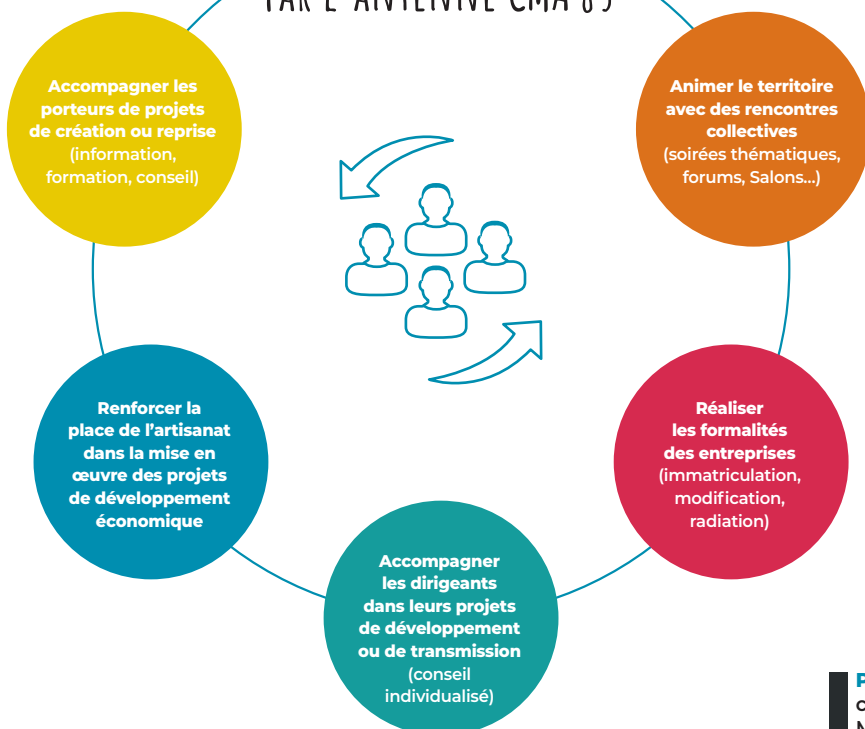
PAR L'ANTENNE CMA 65

Accompagner les porteurs de projets de création ou reprise (information, formation, conseil)

Animer le territoire avec des rencontres collectives (soirées thématiques, forums, Salons...)

Renforcer la place de l'artisanat dans la mise en œuvre des projets de développement économique

Réaliser les formalités des entreprises (immatriculation, modification, radiation)

Accompagner les dirigeants dans leurs projets de développement ou de transmission (conseil individualisé)

P
C
N